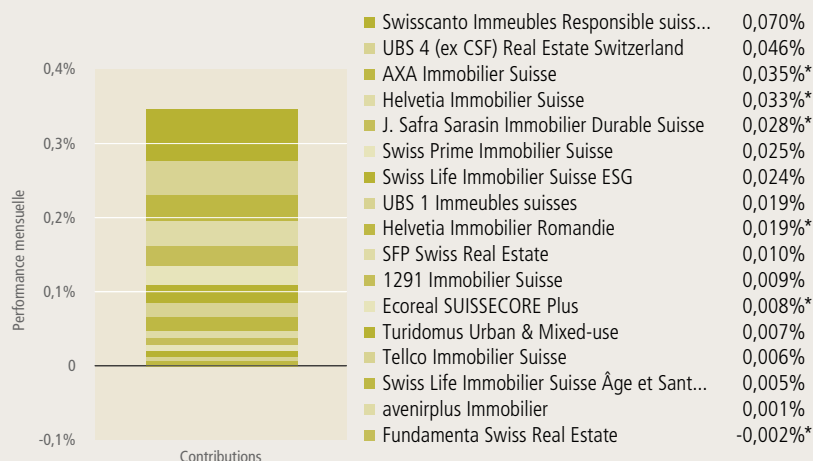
0,4%
0,3%
0,2%
0,1%
0
-0,1%

Performance mensuelle

Contributions

| | |
|---|---|
| Swisscanto Immeubles Responsible suiss... | 0,070% |
| UBS 4 (ex CSF) Real Estate Switzerland | 0,046% |
| AXA Immobilier Suisse | 0,035%* |
| Helvetia Immobilier Suisse | 0,033%* |
| J. Safra Sarasin Immobilier Durable Suisse | 0,028%* |
| Swiss Prime Immobilier Suisse | 0,025% |
| Swiss Life Immobilier Suisse ESG | 0,024% |
| UBS 1 Immeubles suisses | 0,019% |
| Helvetia Immobilier Romandie | 0,019%* |
| SFP Swiss Real Estate | 0,010% |
| 1291 Immobilier Suisse | 0,009% |
| Ecoreal SUISSECORE Plus | 0,008%* |
| Turidomus Urban & Mixed-use | 0,007% |
| Tellco Immobilier Suisse | 0,006% |
| Swiss Life Immobilier Suisse Âge et Sant... | 0,005% |
| avenirplus Immobilier | 0,001% |
| Fundamenta Swiss Real Estate | -0,002%* |